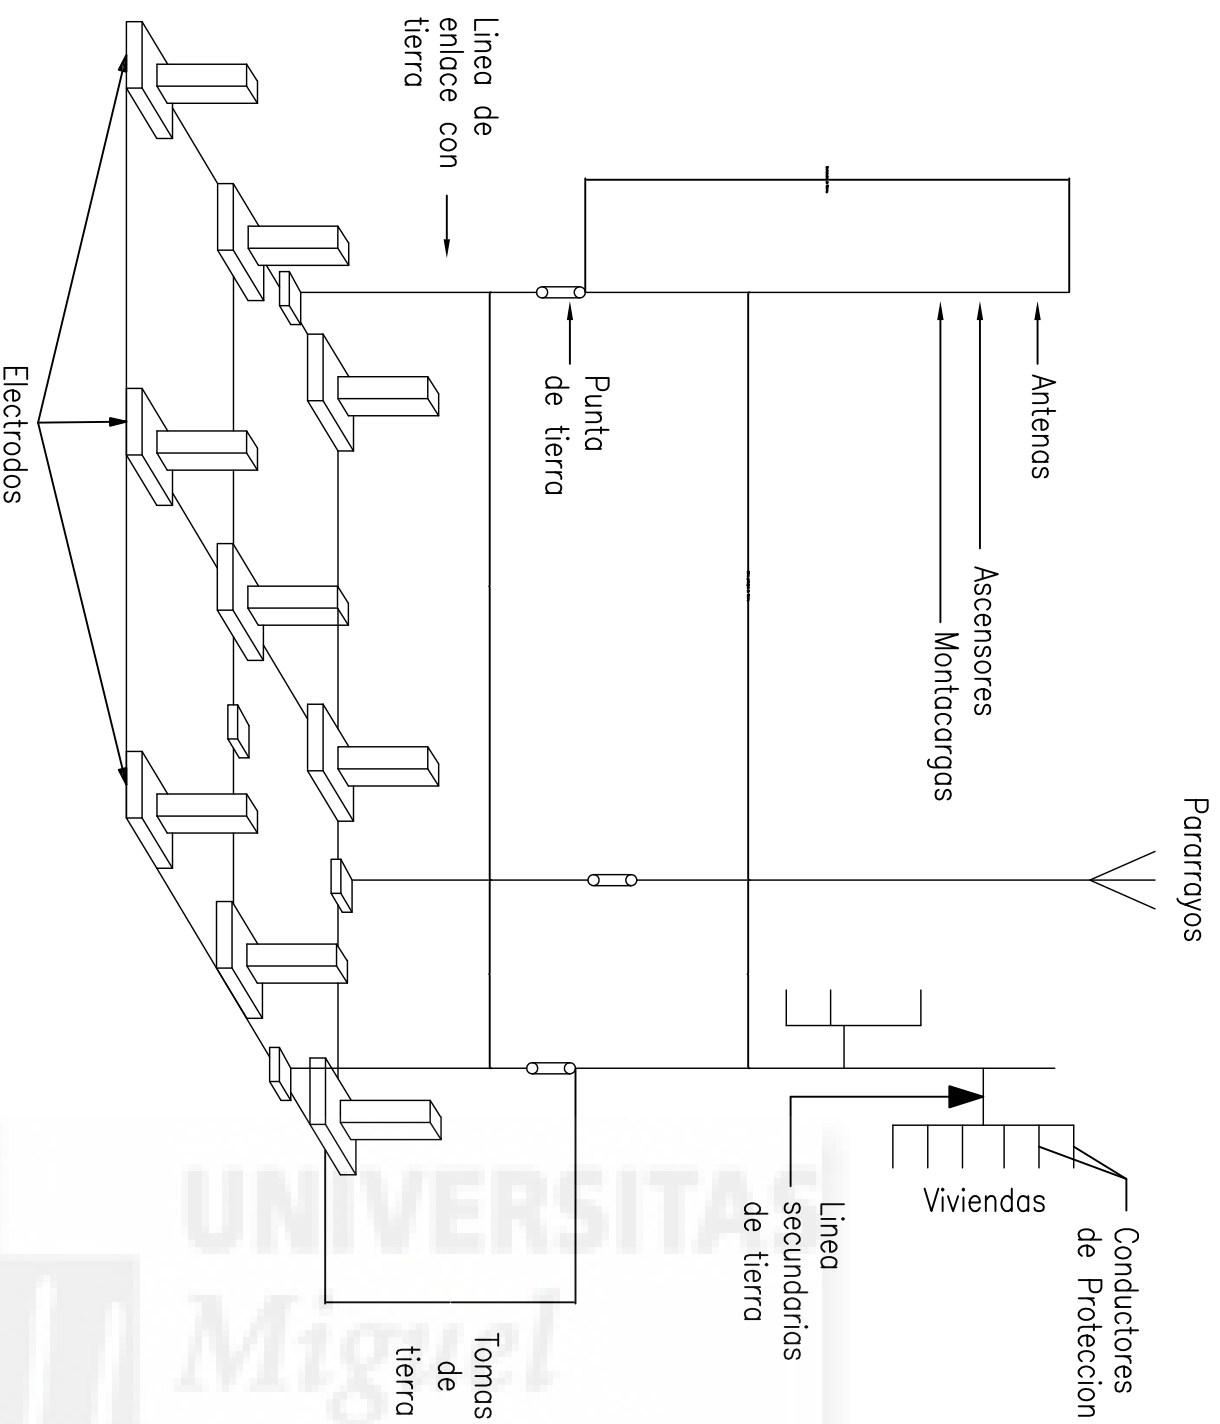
Linea de enlace con tierra

Electrodos

Punta de tierra

Antenas

Ascensores

Montacargas

Pararrayos

Viviendas

Conductores de Proteccion

Linea secundarias de tierra

Tomas de tierra

UNIVERSITAS Miguel